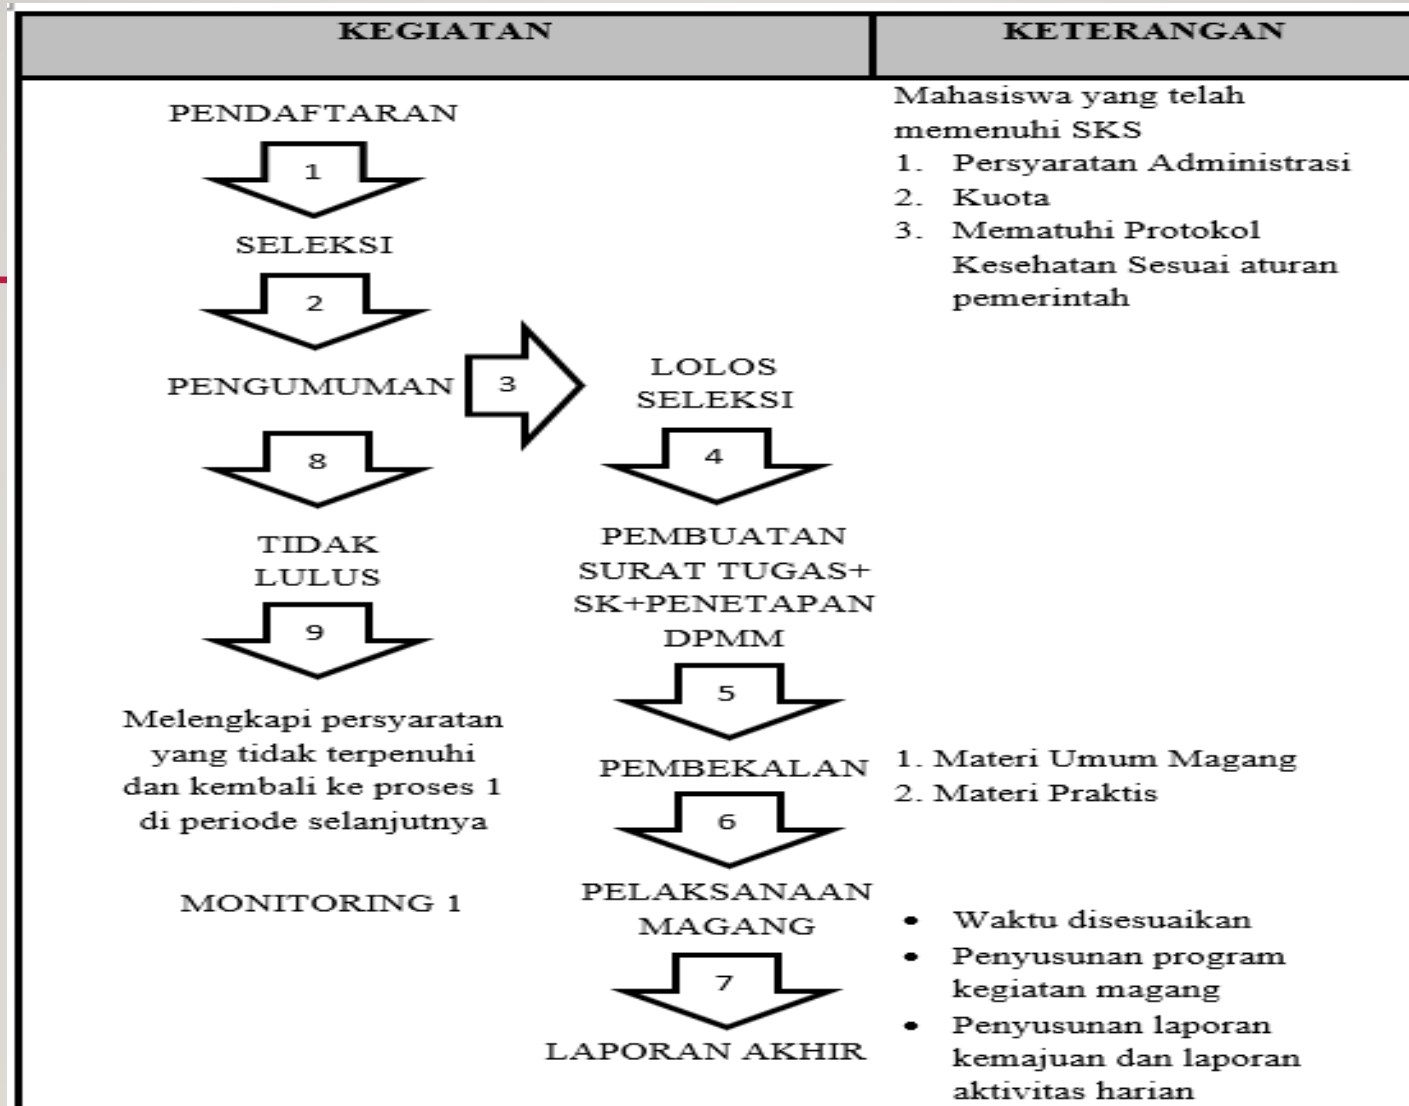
| KEGIATAN | KETERANGAN |
|---|---|

PENDAFTARAN

1

SELEKSI

2

PENGUMUMAN

3

LOLOS SELEKSI

4

PEMBUATAN SURAT TUGAS+ SK+PENETAPAN DPMM

5

PEMBEKALAN

6

PELAKSANAAN MAGANG

7

LAPORAN AKHIR

8

TIDAK LULUS

9

Melengkapi persyaratan yang tidak terpenuhi dan kembali ke proses 1 di periode selanjutnya

MONITORING 1

Mahasiswa yang telah memenuhi SKS
1. Persyaratan Administrasi
2. Kuota
3. Mematuhi Protokol Kesehatan Sesuai aturan pemerintah

1. Materi Umum Magang
2. Materi Praktis

• Waktu disesuaikan
• Penyusunan program kegiatan magang
• Penyusunan laporan kemajuan dan laporan aktivitas harian